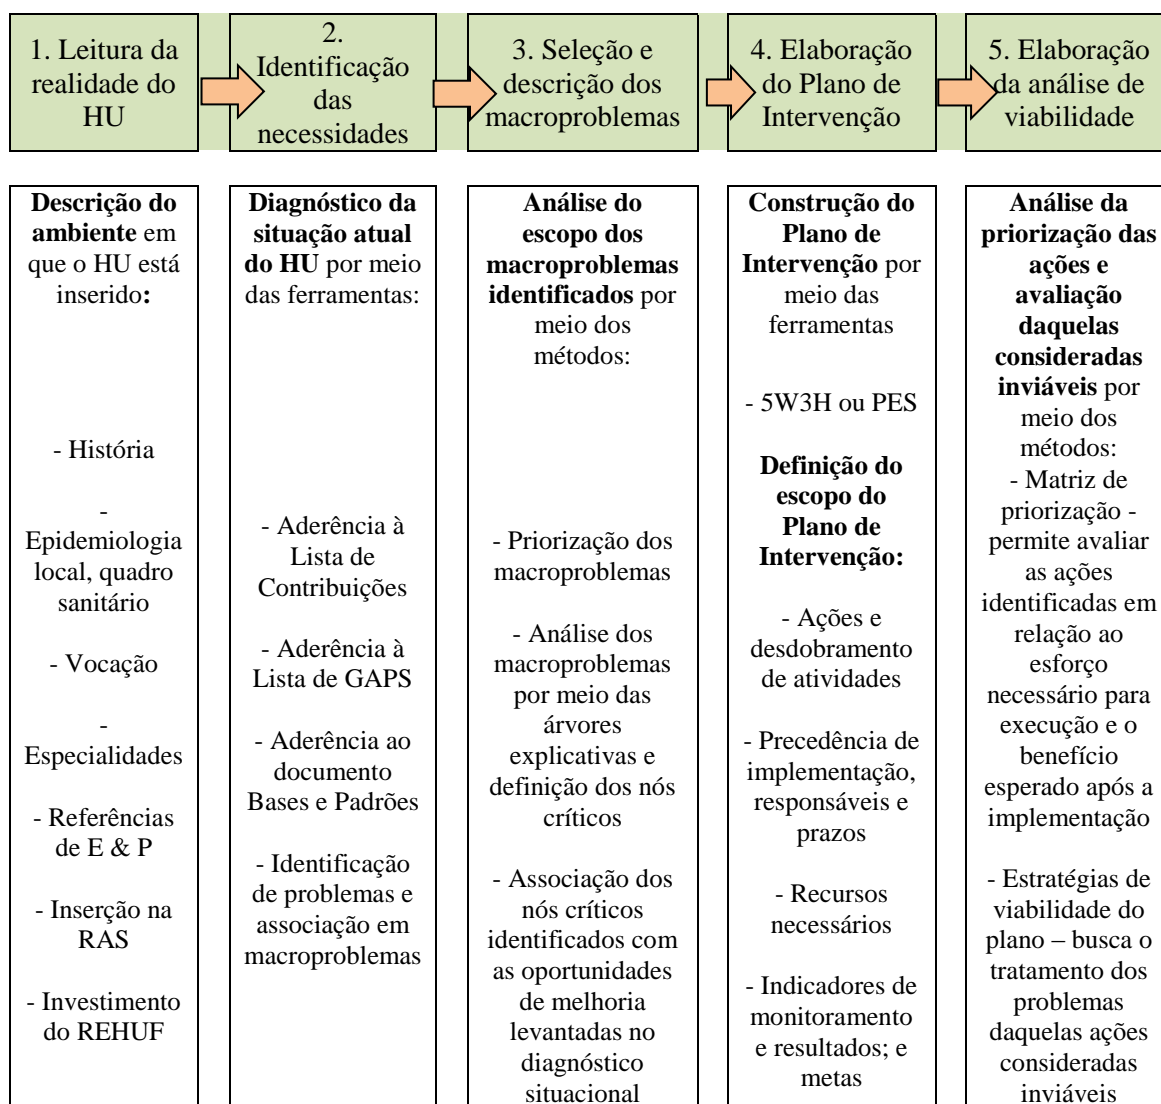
1. Leitura da realidade do HU

2. Identificação das necessidades

3. Seleção e descrição dos macroproblemas

4. Elaboração do Plano de Intervenção

5. Elaboração da análise de viabilidade

**Descrição do ambiente** em que o HU está inserido**:**

- História

- Epidemiologia local, quadro sanitário

- Vocação

- Especialidades

- Referências de E & P

- Inserção na RAS

- Investimento do REHUF

**Diagnóstico da situação atual do HU** por meio das ferramentas:

- Aderência à Lista de Contribuições

- Aderência à Lista de GAPS

- Aderência ao documento Bases e Padrões

- Identificação de problemas e associação em macroproblemas

**Análise do escopo dos macroproblemas identificados** por meio dos métodos:

- Priorização dos macroproblemas

- Análise dos macroproblemas por meio das árvores explicativas e definição dos nós críticos

- Associação dos nós críticos identificados com as oportunidades de melhoria levantadas no diagnóstico situacional

**Construção do Plano de Intervenção** por meio das ferramentas

- 5W3H ou PES

**Definição do escopo do Plano de Intervenção:**

- Ações e desdobramento de atividades

- Precedência de implementação, responsáveis e prazos

- Recursos necessários

- Indicadores de monitoramento e resultados; e metas

**Análise da priorização das ações e avaliação daquelas consideradas inviáveis** por meio dos métodos:

- Matriz de priorização - permite avaliar as ações identificadas em relação ao esforço necessário para execução e o benefício esperado após a implementação

- Estratégias de viabilidade do plano – busca o tratamento dos problemas daquelas ações consideradas inviáveis